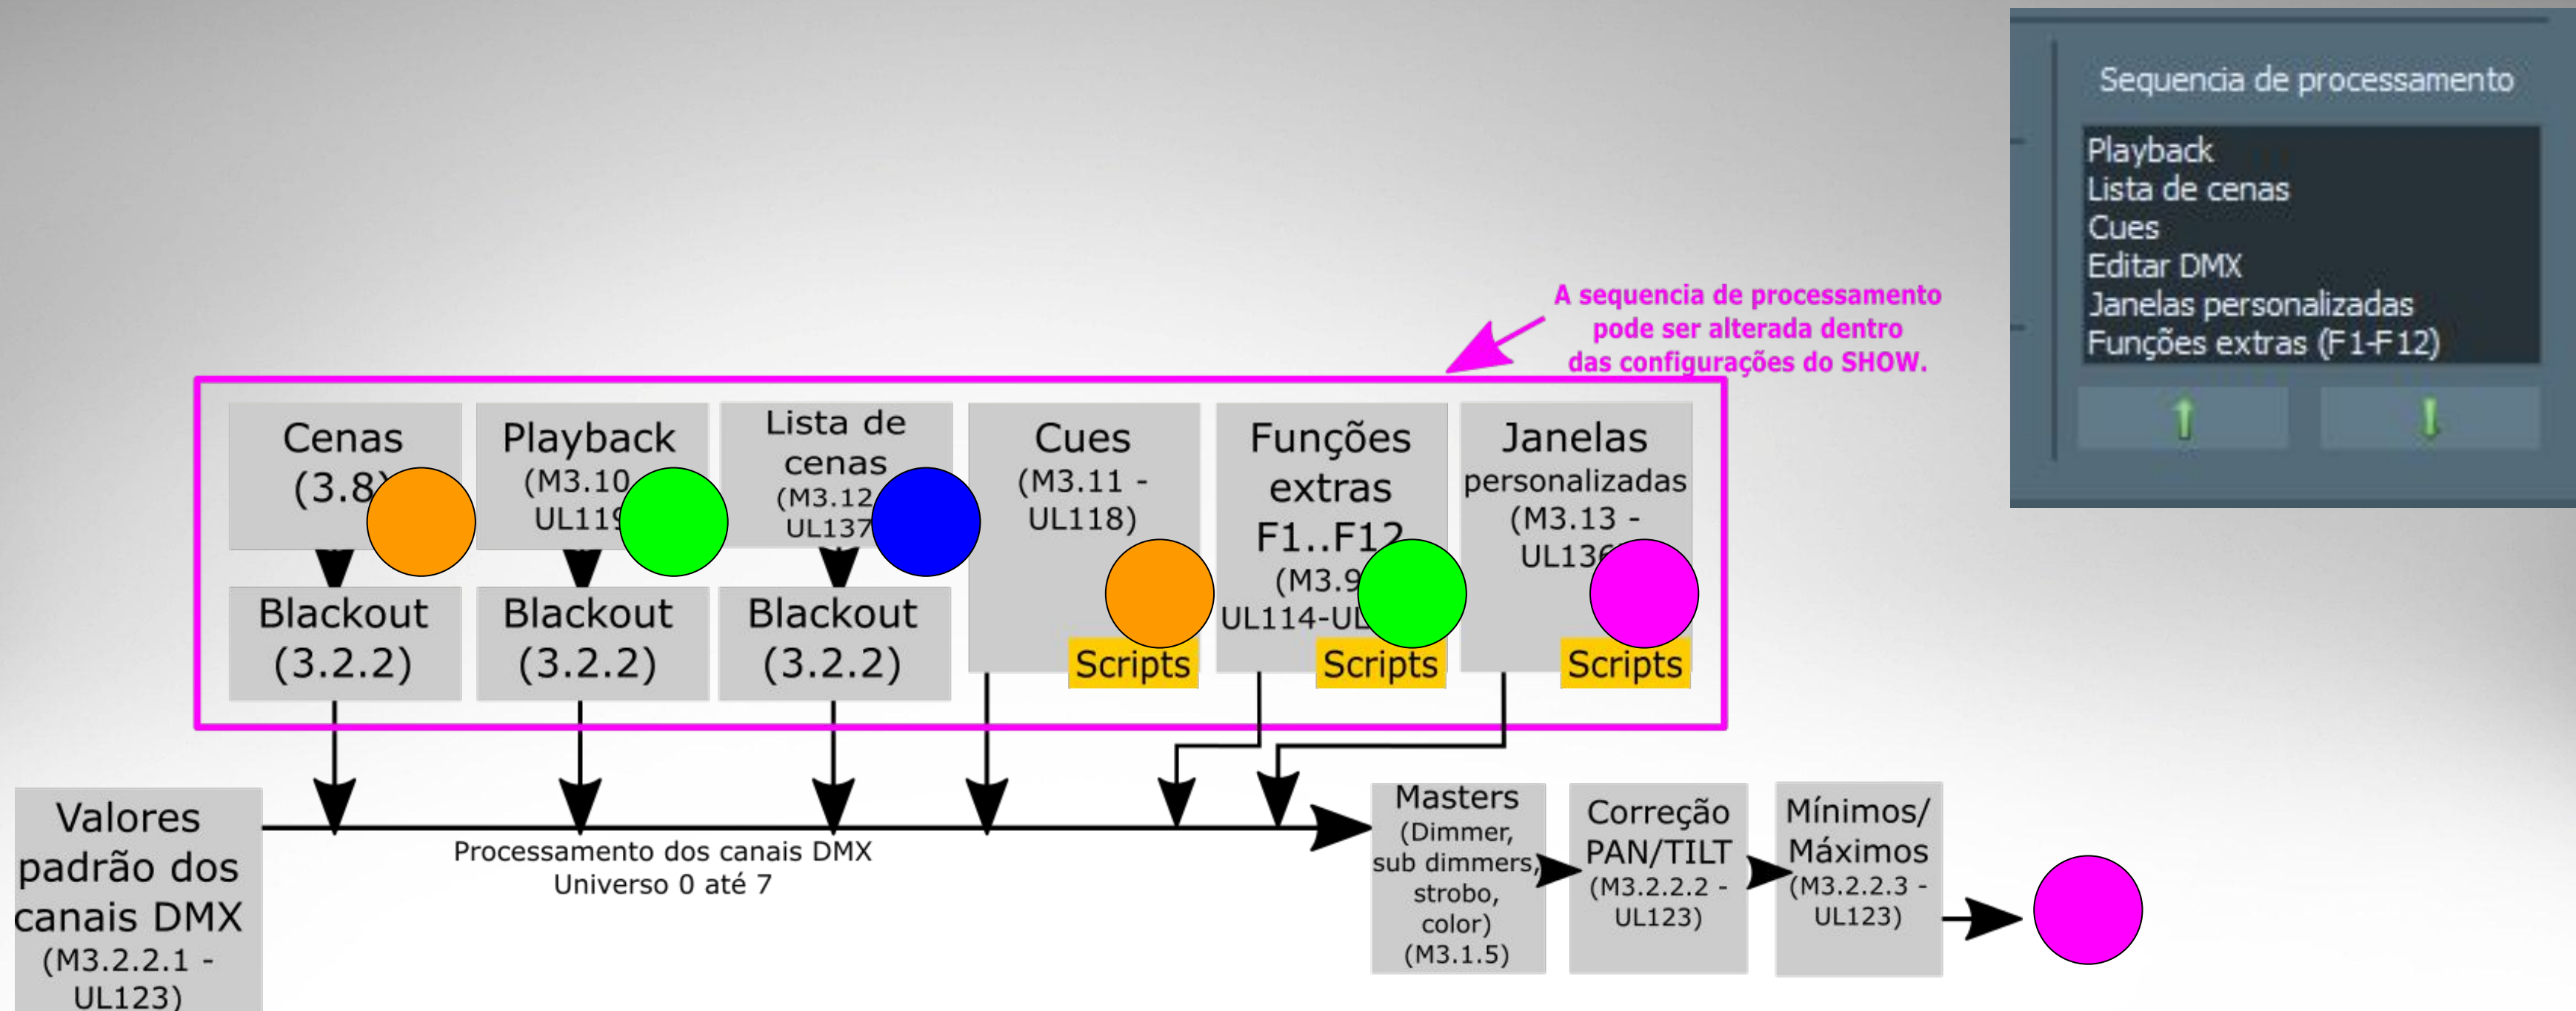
Sequencia de processamento

Playback
Lista de cenas
Cues
Editar DMX
Janelas personalizadas
Funções extras (F1-F12)

A sequencia de processamento pode ser alterada dentro das configurações do SHOW.

Cenas (3.8)

Playback (M3.10 UL11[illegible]

Lista de cenas (M3.12 UL137

Cues (M3.11 - UL118)

Scripts

Funções extras F1..F12 (M3.9 UL114-UL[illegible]

Scripts

Janelas personalizadas (M3.13 - UL13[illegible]

Scripts

Blackout (3.2.2)

Blackout (3.2.2)

Blackout (3.2.2)

Valores padrão dos canais DMX (M3.2.2.1 - UL123)

Processamento dos canais DMX Universo 0 até 7

Masters (Dimmer, sub dimmers, strobo, color) (M3.1.5)

Correção PAN/TILT (M3.2.2.2 - UL123)

Mínimos/ Máximos (M3.2.2.3 - UL123)